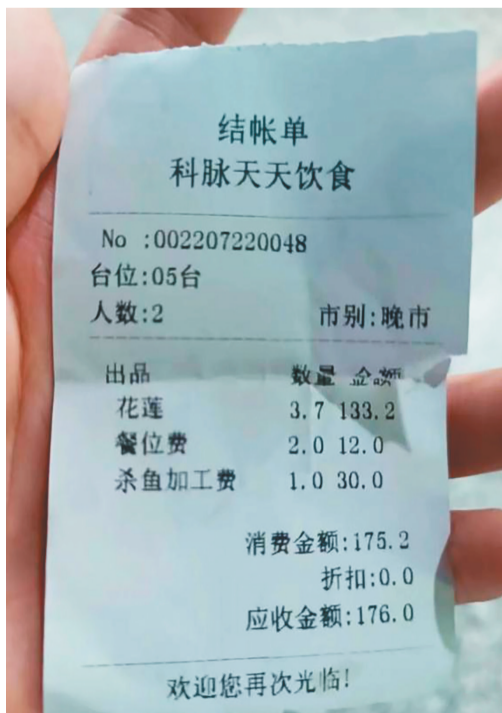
结帐单
科脉天天饮食

No :002207220048
台位:05台
人数:2 市别:晚市

| 出品 | 数量 | 金额 |
|---|---|---|
| 花莲 | 3.7 | 133.2 |
| 餐位费 | 2.0 | 12.0 |
| 杀鱼加工费 | 1.0 | 30.0 |

消费金额:175.2
折扣:0.0
应收金额:176.0

欢迎您再次光临!